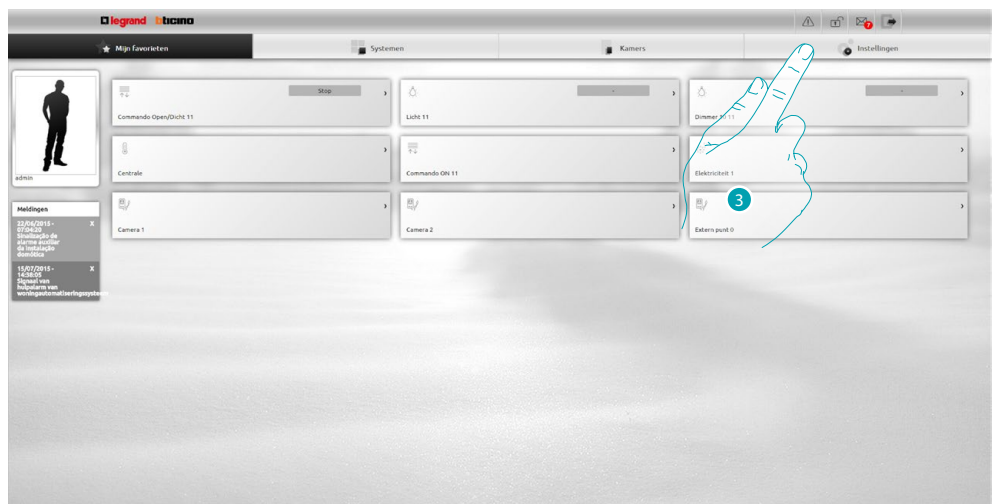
legrand bticino

7

Mijn favorieten
Systemen
Kamers
Instellingen

admin

Meldingen
22/06/2015 - 07:54:20 Sinalização de alarme auxiliar da instalação domótica X
15/07/2015 - 14:38:05 Signaal van hulpalarm van woningautomatiseringsysteem X

Stop
Commando Open/Dicht 11

-
Licht 11

-
Dimmer 11

Centrale

Commando ON 11

Elektriciteit 1

Camera 1

Camera 2

Extern punt 0

3